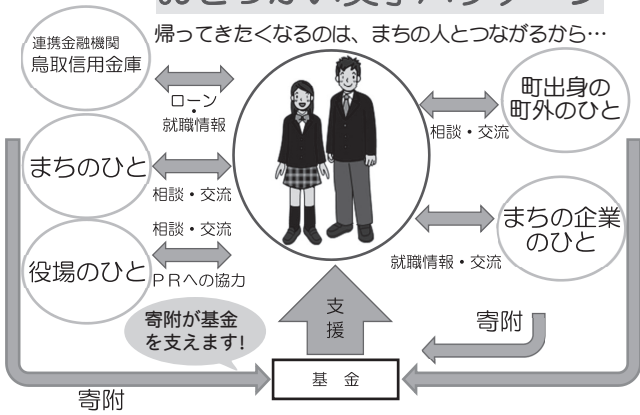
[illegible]

帰ってきたくなるのは、まちの人とつながるから…

連携金融機関
鳥取信用金庫

ローン
・
就職情報

町出身の
町外のひと

相談・交流

まちのひと

相談・交流

相談・交流

まちの企業
のひと

役場のひと

PRへの協力

就職情報・交流

支
援

寄附が基金
を支えます!

寄附

基　金

寄附